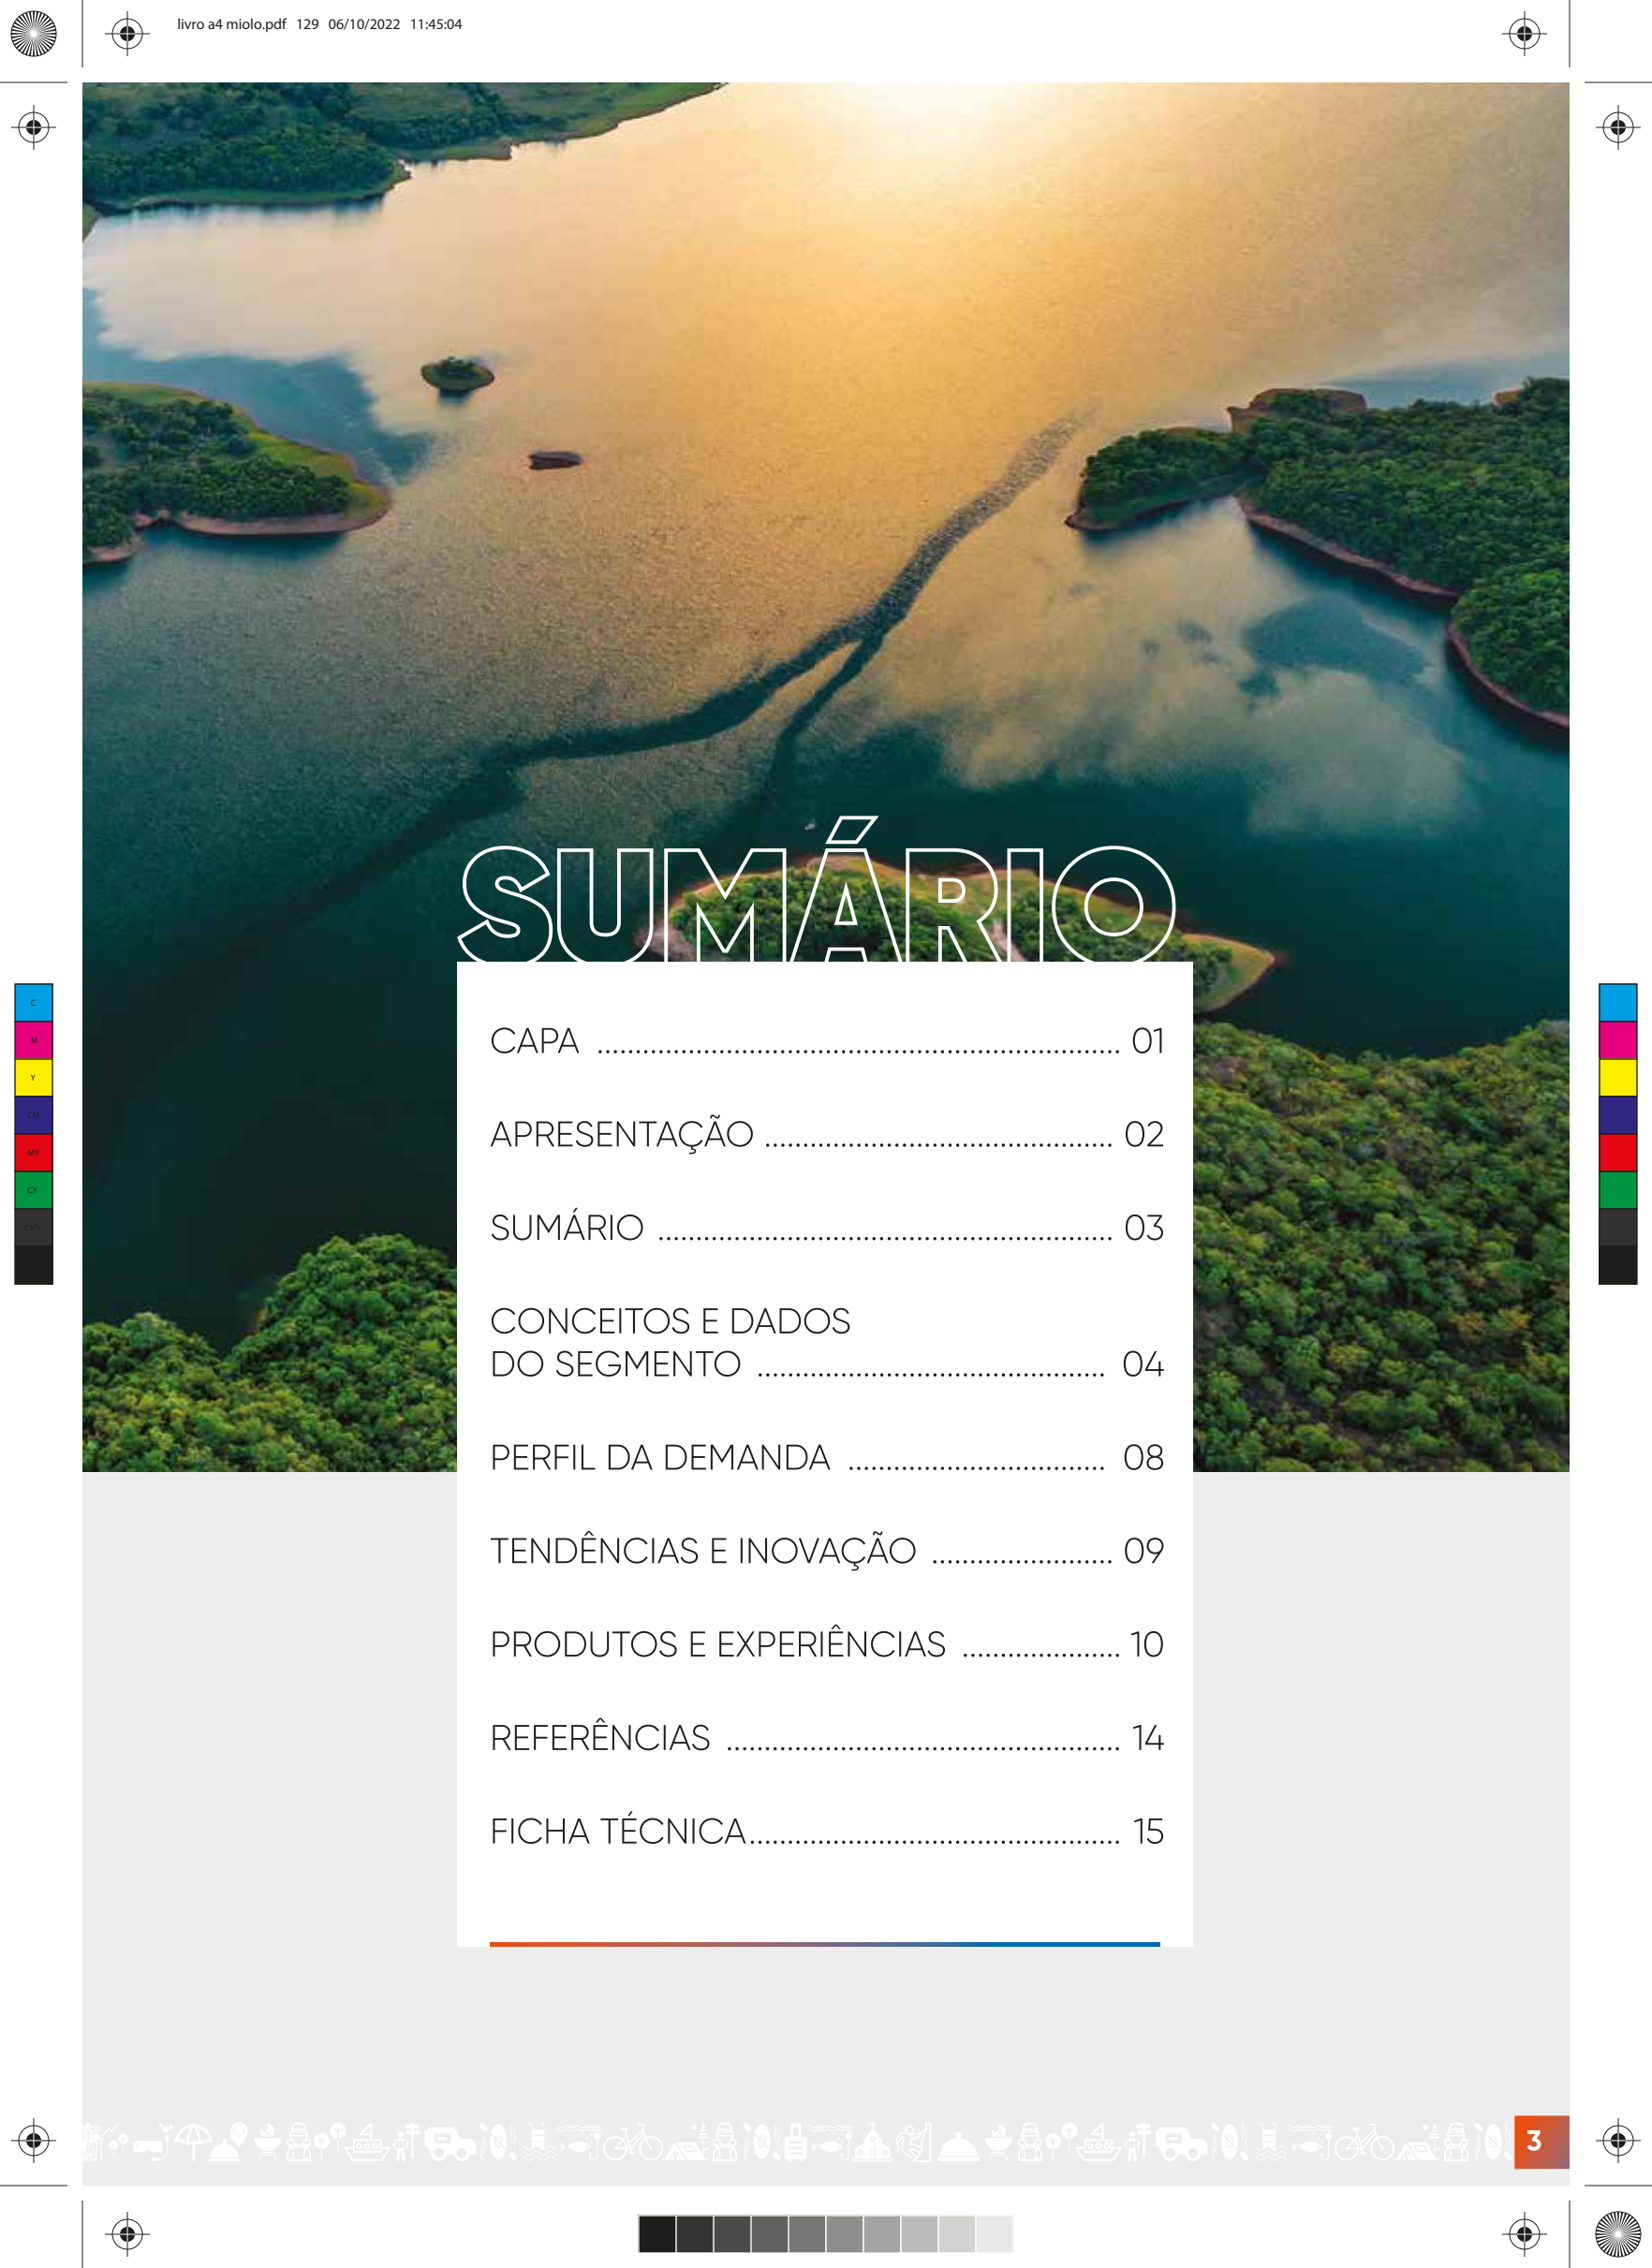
livro a4 miolo.pdf 129 06/10/2022 11:45:04

SUMÁRIO

CAPA ........................................................................ 01

APRESENTAÇÃO ............................................. 02

SUMÁRIO ............................................................... 03

CONCEITOS E DADOS DO SEGMENTO ............................................ 04

PERFIL DA DEMANDA .................................. 08

TENDÊNCIAS E INOVAÇÃO ........................ 09

PRODUTOS E EXPERIÊNCIAS .................... 10

REFERÊNCIAS ................................................... 14

FICHA TÉCNICA................................................ 15

C
M
Y
CM
MY
CY
CMY
K

3